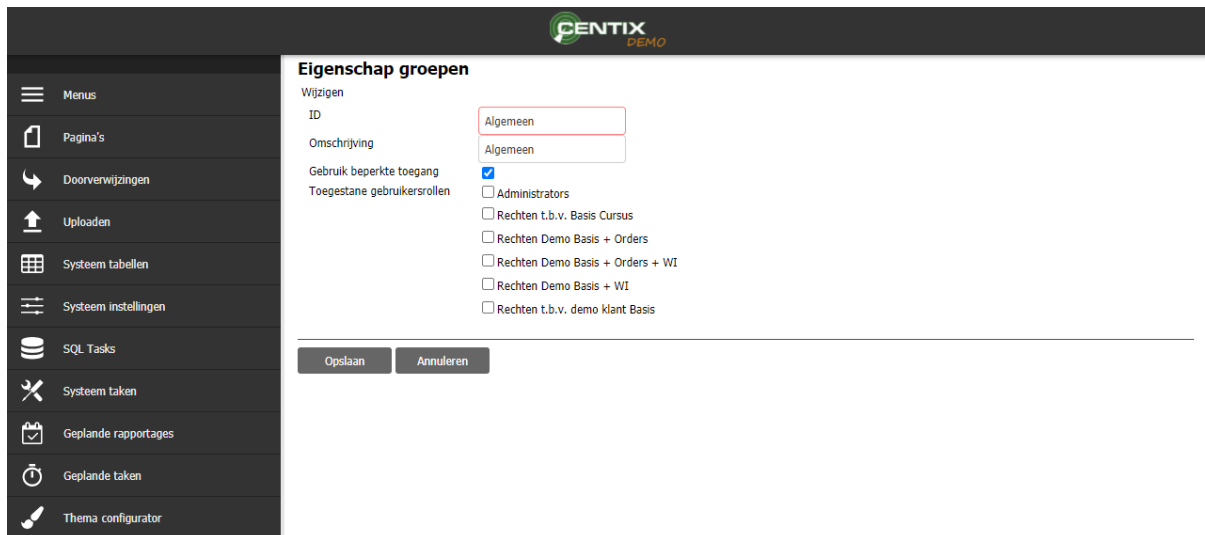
CENTIX DEMO

Menus
Pagina's
Doorverwijzingen
Uploaden
Systeem tabellen
Systeem instellingen
SQL Tasks
Systeem taken
Geplande rapportages
Geplande taken
Thema configurator

Eigenschap groepen

Wijzigen

ID
Algemeen

Omschrijving
Algemeen

Gebruik beperkte toegang

Toegestane gebruikersrollen
Administrators
Rechten t.b.v. Basis Cursus
Rechten Demo Basis + Orders
Rechten Demo Basis + Orders + WI
Rechten Demo Basis + WI
Rechten t.b.v. demo klant Basis

Opslaan
Annuleren